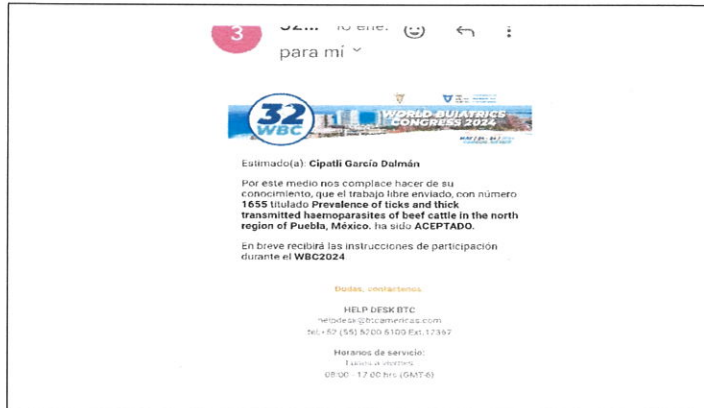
3

32... 10 ene.

para mí

32 WBC

WORLD BUIATRICS CONGRESS 2024

Estimado(a): Cipatli García Dalmán

Por este medio nos complace hacer de su conocimiento, que el trabajo libre enviado, con número 1655 titulado Prevalence of ticks and thick transmitted haemoparasites of beef cattle in the north region of Puebla, México. ha sido ACEPTADO.

En breve recibirá las instrucciones de participación durante el WBC2024

Dudas, contáctenos

HELP DESK BTC
helpdesk@btcamericas.com
Tel: +52 (55) 5200 6100 Ext.17367

Horarios de servicio:
Lunes a viernes
09:00 - 17:00 hrs (GMT-6)